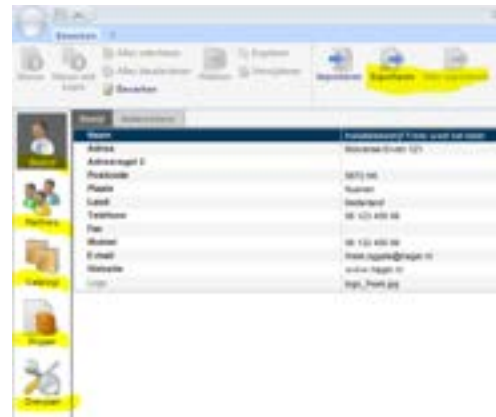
Bewerken

Nieuw | Nieuw met kopie | Alles selecteren | Alles deselecteren | Bewerken | Wissen | Exporteren | Importeren | Importeren | Exporteren | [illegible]

Bedrijf | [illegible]

| | |
|---|---|
| Naam | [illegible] |
| Adres | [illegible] |
| Adresregel 2 | |
| Postcode | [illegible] |
| Plaats | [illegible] |
| Land | Nederland |
| Telefoon | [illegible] |
| Fax | |
| Mobiel | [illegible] |
| E-mail | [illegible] |
| Website | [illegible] |
| Logo | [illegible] |

Bedrijf
Relaties
Catalogi
Projecten
Opties